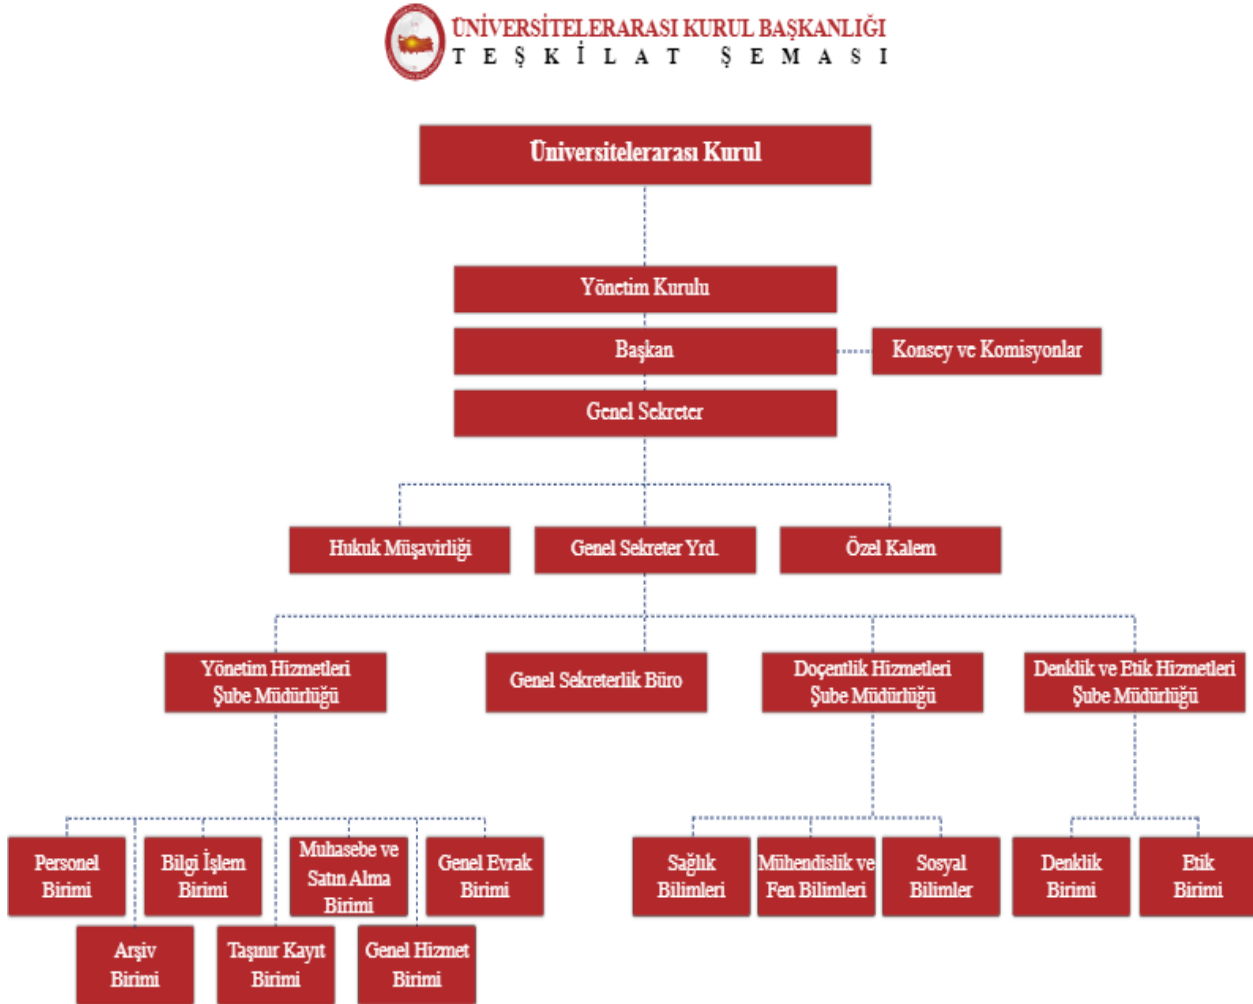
ÜNİVERSİTELERARASI KURUL BAŞKANLIĞI
TEŞKİLAT ŞEMASI

Üniversitelerarası Kurul

Yönetim Kurulu

Başkan

Konsey ve Komisyonlar

Genel Sekreter

Hukuk Müşavirliği

Genel Sekreter Yrd.

Özel Kalem

Yönetim Hizmetleri Şube Müdürlüğü

Genel Sekreterlik Büro

Doçentlik Hizmetleri Şube Müdürlüğü

Denklik ve Etik Hizmetleri Şube Müdürlüğü

Personel Birimi

Bilgi İşlem Birimi

Muhasebe ve Satın Alma Birimi

Genel Evrak Birimi

Arşiv Birimi

Taşınır Kayıt Birimi

Genel Hizmet Birimi

Sağlık Bilimleri

Mühendislik ve Fen Bilimleri

Sosyal Bilimler

Denklik Birimi

Etik Birimi